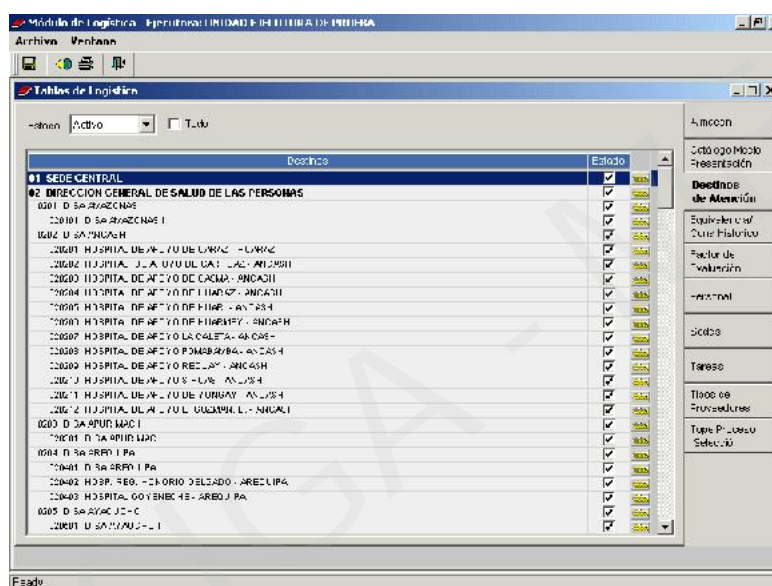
Módulo de Logística - Ejecutora: UNIDAD EJECUTORA DE PRUEBA
Archivo Ventana

Tablas de Logística

Estado Activo ☐ Todo

| Destinos | Estado |
|---|---|
| 01 SEDE CENTRAL | ☑ |
| 02 DIRECCION GENERAL DE SALUD DE LAS PERSONAS | ☑ |
| 0201 DISA AMAZONAS | ☑ |
| 020101 DISA AMAZONAS I | ☑ |
| 0202 DISA ANCASH | ☑ |
| 020201 HOSPITAL DE APOYO DE CARAZ - CARAZ | ☑ |
| 020202 HOSPITAL DE APOYO DE CASMA - ANCASH | ☑ |
| 020203 HOSPITAL DE APOYO DE CASMA - ANCASH | ☑ |
| 020204 HOSPITAL DE APOYO DE HUARAZ - ANCASH | ☑ |
| 020205 HOSPITAL DE APOYO DE HUARI - ANCASH | ☑ |
| 020206 HOSPITAL DE APOYO DE HUARMEY - ANCASH | ☑ |
| 020207 HOSPITAL DE APOYO LA CALETA - ANCASH | ☑ |
| 020208 HOSPITAL DE APOYO POMABAMBA - ANCASH | ☑ |
| 020209 HOSPITAL DE APOYO RECUAY - ANCASH | ☑ |
| 020210 HOSPITAL DE APOYO SIHUAS - ANCASH | ☑ |
| 020211 HOSPITAL DE APOYO DE YUNGAY - ANCASH | ☑ |
| 020212 HOSPITAL DE APOYO E. GUZMAN B. - ANCASH | ☑ |
| 0203 DISA APURIMAC I | ☑ |
| 020301 DISA APURIMAC | ☑ |
| 0204 DISA AREQUIPA | ☑ |
| 020401 DISA AREQUIPA | ☑ |
| 020402 HOSP. REG. HONORIO DELGADO - AREQUIPA | ☑ |
| 020403 HOSPITAL GOYENECHE - AREQUIPA | ☑ |
| 0205 DISA AYACUCHO | ☑ |
| 020501 DISA AYACUCHO I | ☑ |

Almacén
Catálogo Modo Presentación
Destinos de Atención
Equivalencias/ Cons Histórico
Factor de Evaluación
Personal
Sedes
Tareas
Tipos de Proveedores
Tope Proceso Selección

Ready